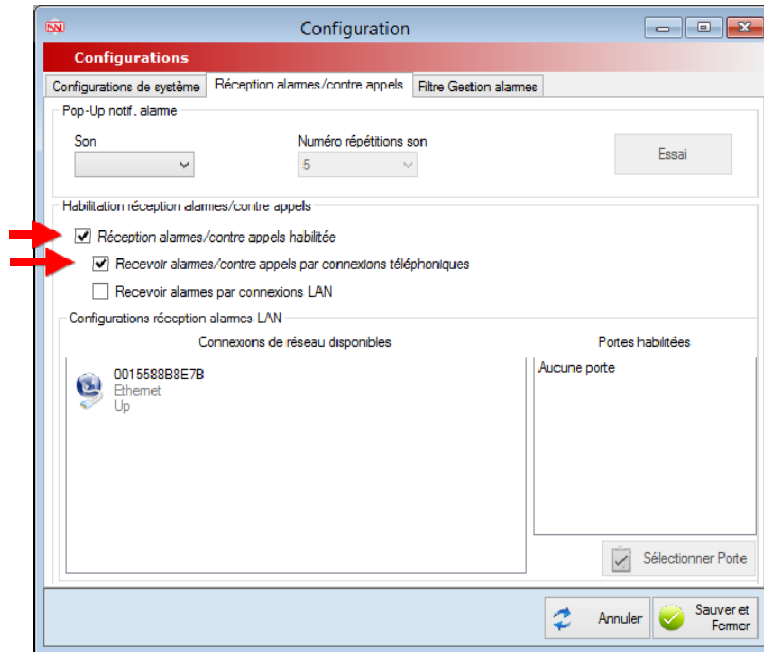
Configuration

Configurations

Configurations de système | Réception alarmes/contre appels | Filtre Gestion alarmes

Pop-Up notif. alarme

Son

Numéro répétitions son

5

Essai

Habilitation réception alarmes/contre appels

Réception alarmes/contre appels habilitée

Recevoir alarmes/contre appels par connexions téléphoniques

Recevoir alarmes par connexions LAN

Configurations réception alarmes LAN

Connexions de réseau disponibles

0015588B8E7B
Ethernet
Up

Portes habilitées

Aucune porte

Sélectionner Porte

Annuler

Sauver et Fermer